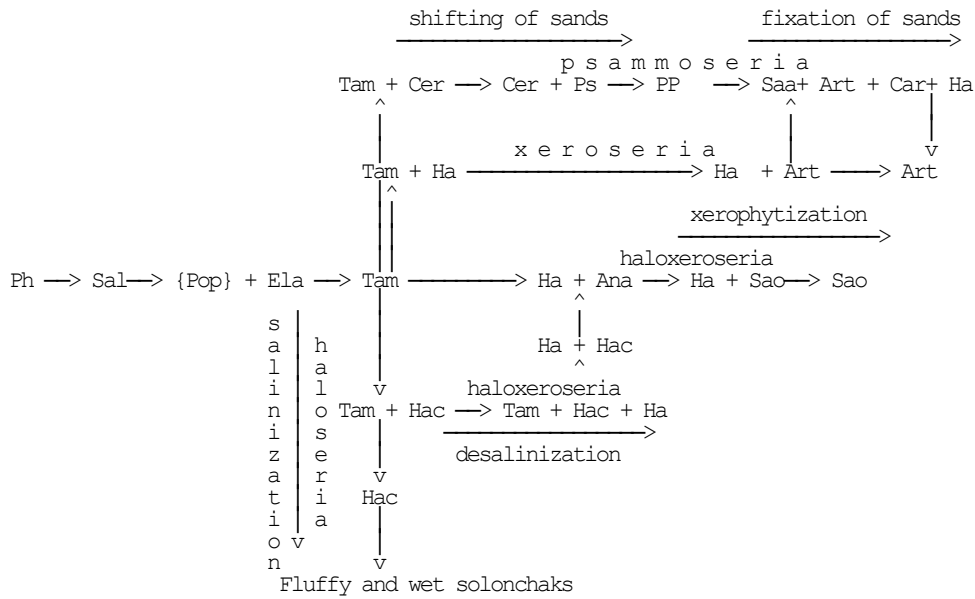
shifting of sands

fixation of sands

psammoseria

Tam + Cer ⟶ Cer + Ps ⟶ PP ⟶ Saa+ Art + Car+ Ha

xeroseria

Tam + Ha ⟶ Ha + Art ⟶ Art

xerophytization

haloxeroseria

Ph ⟶ Sal⟶ {Pop} + Ela ⟶ Tam ⟶ Ha + Ana ⟶ Ha + Sao⟶ Sao

salinization

haloseria

Ha + Hac

haloxeroseria

Tam + Hac ⟶ Tam + Hac + Ha

desalinization

Hac

Fluffy and wet solonchaks